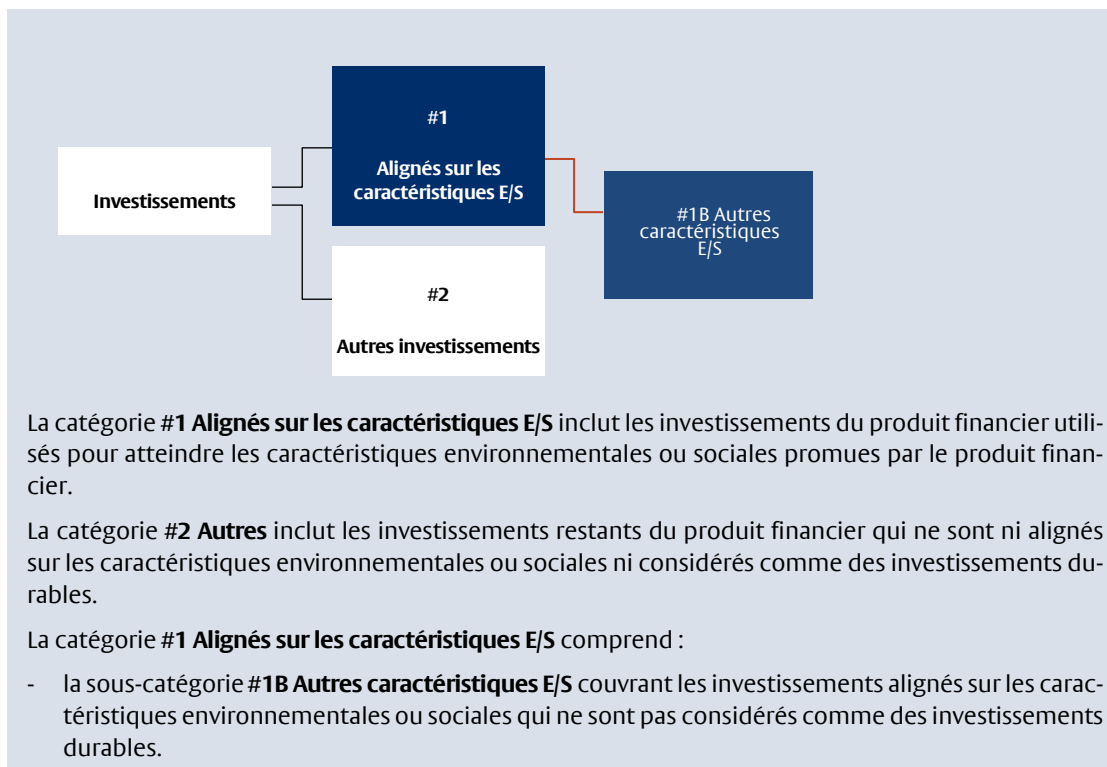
Investissements

#1

Alignés sur les caractéristiques E/S

#1B Autres caractéristiques E/S

#2

Autres investissements

La catégorie #**1 Alignés sur les caractéristiques E/S** inclut les investissements du produit financier utilisés pour atteindre les caractéristiques environnementales ou sociales promues par le produit financier.

La catégorie #**2 Autres** inclut les investissements restants du produit financier qui ne sont ni alignés sur les caractéristiques environnementales ou sociales ni considérés comme des investissements durables.

La catégorie #**1 Alignés sur les caractéristiques E/S** comprend :

- la sous-catégorie #**1B Autres caractéristiques E/S** couvrant les investissements alignés sur les caractéristiques environnementales ou sociales qui ne sont pas considérés comme des investissements durables.